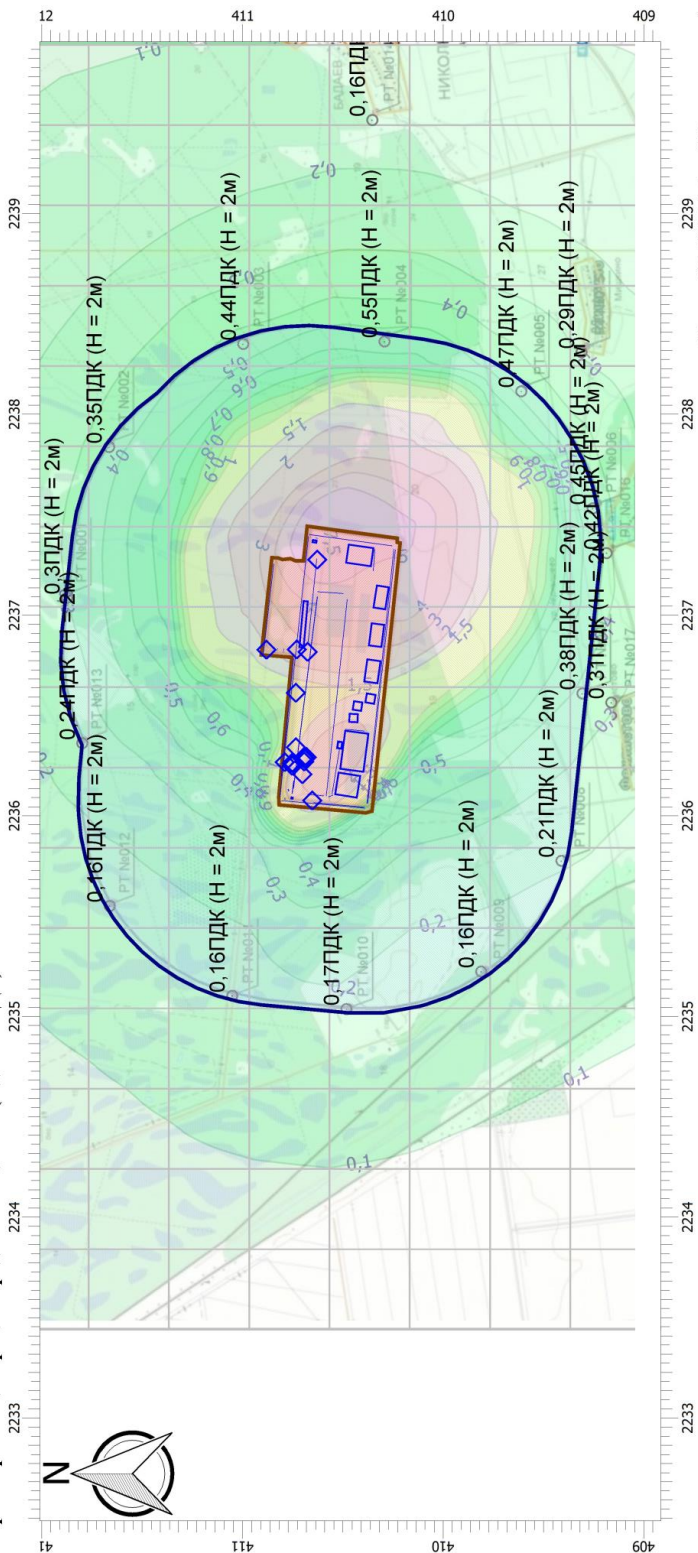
12
411
410
409
2239
2238
2237
2236
2235
2234
2233
2239
2238
2237
2236
2235
2234
2233
0,16ПДК
0,3ПДК (H = 2м)
0,35ПДК (H = 2м)
0,44ПДК (H = 2м)
0,55ПДК (H = 2м)
0,47ПДК (H = 2м)
0,29ПДК (H = 2м)
0,45ПДК (H = 2м)
0,42ПДК (H = 2м)
0,38ПДК (H = 2м)
0,31ПДК (H = 2м)
0,21ПДК (H = 2м)
0,16ПДК (H = 2м)
0,17ПДК (H = 2м)
0,16ПДК (H = 2м)
0,16ПДК (H = 2м)
0,24ПДК (H = 2м)
0,1
0,2
0,4
0,5
0,6
0,7
0,8
0,9
1
1,5
2
3
0,3
0,1
0,1
0,2
РТ №001
РТ №002
РТ №003
РТ №004
РТ №005
РТ №006
РТ №008
РТ №009
РТ №010
РТ №011
РТ №012
РТ №013
РТ №014
РТ №016
РТ №017
НИКОЛ
N
41
411
410
409